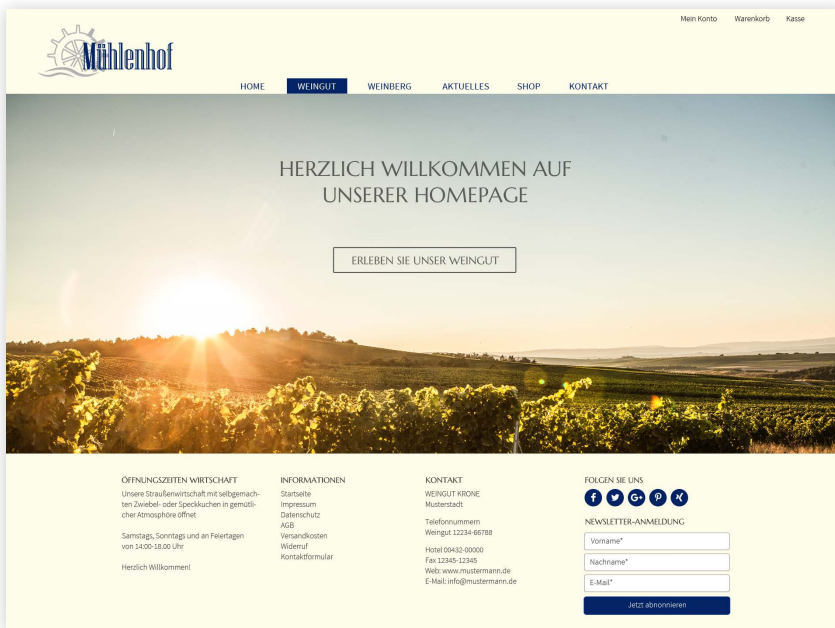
Mein Konto Warenkorb Kasse

Mühlenhof

HOME WEINGUT WEINBERG AKTUELLES SHOP KONTAKT

HERZLICH WILLKOMMEN AUF UNSERER HOMEPAGE

ERLEBEN SIE UNSER WEINGUT

ÖFFNUNGSZEITEN WIRTSCHAFT

Unsere Straußenwirtschaft mit selbgemachten Zwiebel- oder Speckkuchen in gemütlicher Atmosphöre öffnet

Samstags, Sonntags und an Feiertagen von 14:00-18:00 Uhr

Herzlich Willkommen!

INFORMATIONEN

Startseite
Impressum
Datenschutz
AGB
Versandkosten
Widerruf
Kontaktformular

KONTAKT

WEINGUT KRONE
Musterstadt

Telefonnummern
Weingut 12234-66788

Hotel 00432-00000
Fax 12345-12345
Web: www.mustermann.de
E-Mail: info@mustermann.de

FOLGEN SIE UNS

NEWSLETTER-ANMELDUNG

Vorname*

Nachname*

E-Mail*

Jetzt abonnnieren